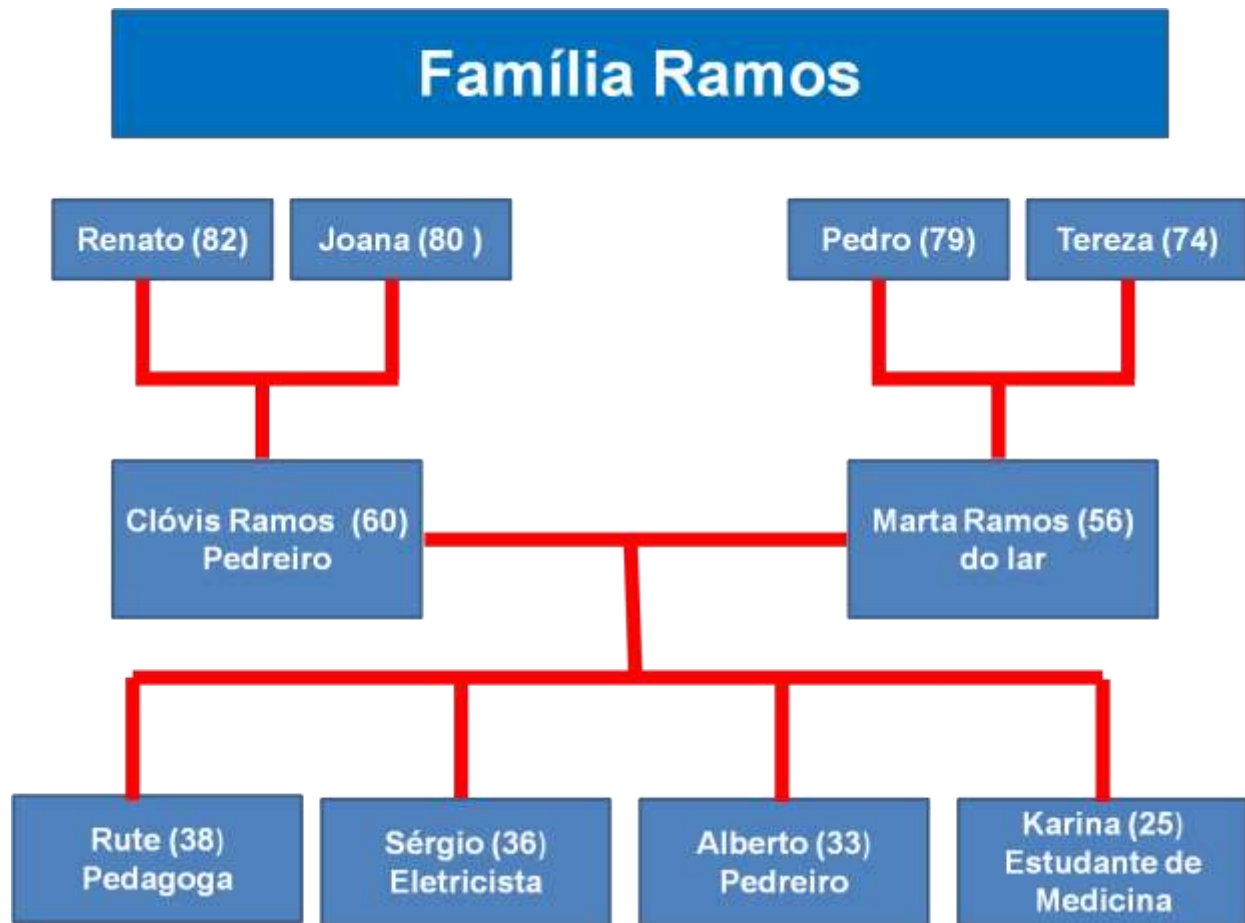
Família Ramos

Renato (82)

Joana (80 )

Pedro (79)

Tereza (74)

Clóvis Ramos (60)
Pedreiro

Marta Ramos (56)
do lar

Rute (38)
Pedagoga

Sérgio (36)
Eletricista

Alberto (33)
Pedreiro

Karina (25)
Estudante de
Medicina